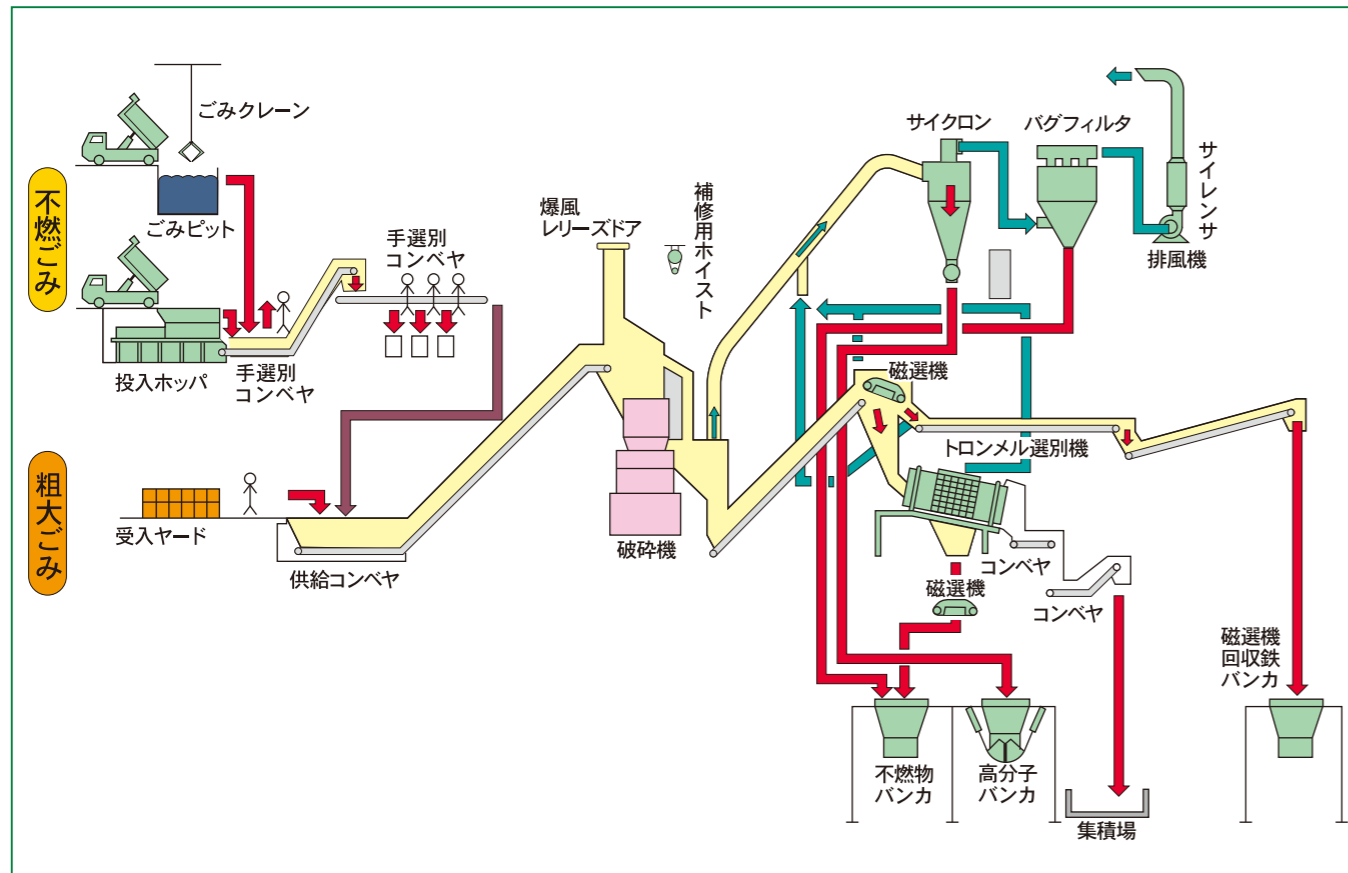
不燃ごみ

粗大ごみ

ごみクレーン

ごみピット

投入ホッパ

手選別コンベヤ

手選別コンベヤ

受入ヤード

供給コンベヤ

爆風レリーズドア

補修用ホイスト

破砕機

サイクロン

バグフィルタ

サイレンサ

排風機

磁選機

トロンメル選別機

コンベヤ

磁選機

コンベヤ

磁選機回収鉄バンカ

不燃物バンカ

高分子バンカ

集積場